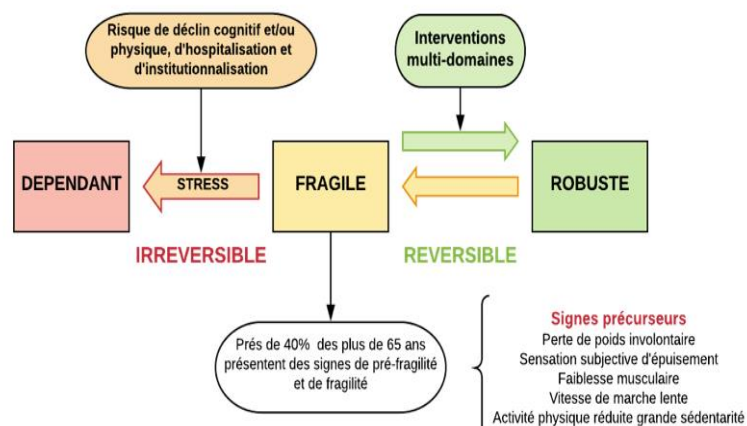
Risque de déclin cognitif et/ou physique, d'hospitalisation et d'institutionnalisation

Interventions multi-domaines

DEPENDANT

STRESS

FRAGILE

ROBUSTE

IRREVERSIBLE

REVERSIBLE

Prés de 40% des plus de 65 ans présentent des signes de pré-fragilité et de fragilité

Signes précurseurs
Perte de poids involontaire
Sensation subjective d'épuisement
Faiblesse musculaire
Vitesse de marche lente
Activité physique réduite grande sédentarité